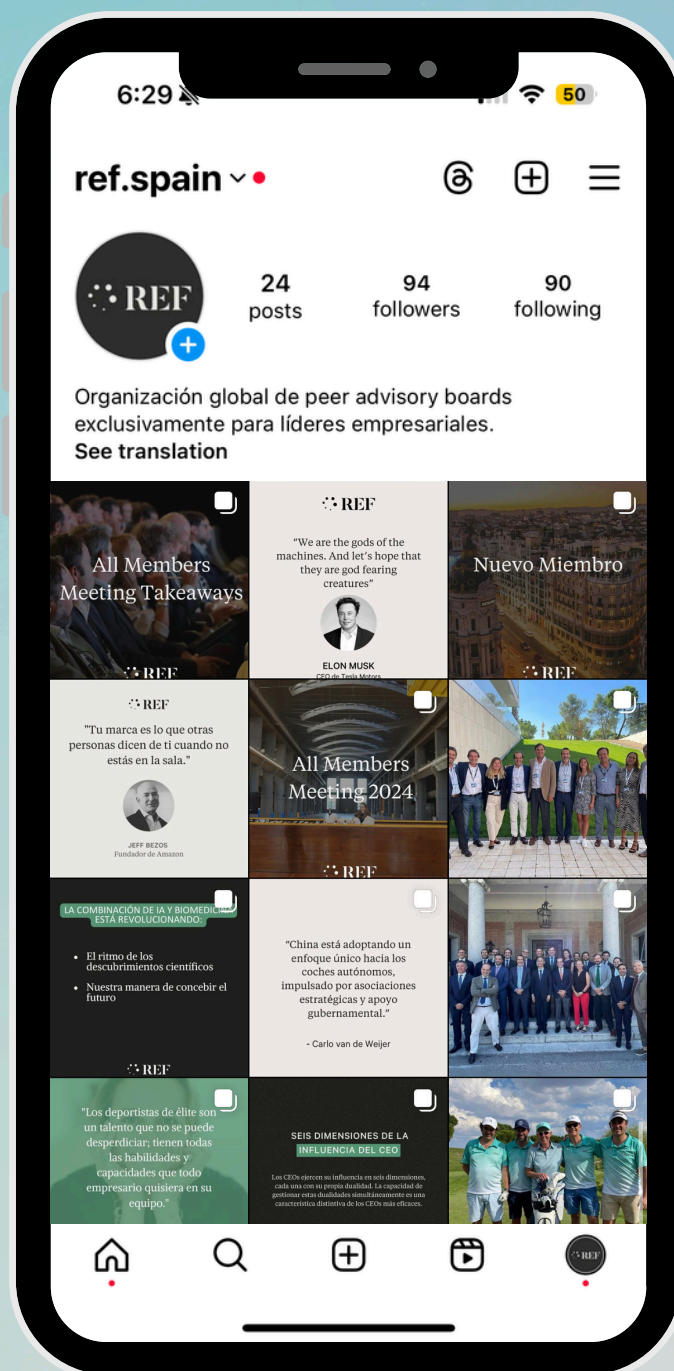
6:29

50

ref.spain

REF

24
posts

94
followers

90
following

Organización global de peer advisory boards exclusivamente para líderes empresariales.
See translation

All Members Meeting Takeaways

REF

REF

"We are the gods of the machines. And let's hope that they are god fearing creatures"

ELON MUSK
CEO de Tesla Motors

Nuevo Miembro

REF

REF

"Tu marca es lo que otras personas dicen de ti cuando no estás en la sala."

JEFF BEZOS
Fundador de Amazon

All Members Meeting 2024

REF

LA COMBINACIÓN DE IA Y BIOMEDICINA ESTÁ REVOLUCIONANDO:

• El ritmo de los descubrimientos científicos
• Nuestra manera de concebir el futuro

REF

"China está adoptando un enfoque único hacia los coches autónomos, impulsado por asociaciones estratégicas y apoyo gubernamental."

- Carlo van de Weijer

"Los deportistas de élite son un talento que no se puede desperdiciar; tienen todas las habilidades y capacidades que todo empresario quisiera en su equipo."

SEIS DIMENSIONES DE LA INFLUENCIA DEL CEO

Los CEOs ejercen su influencia en seis dimensiones, cada una con su propia dualidad. La capacidad de gestionar estas dualidades simultáneamente es una característica distintiva de los CEOs más eficaces.

REF